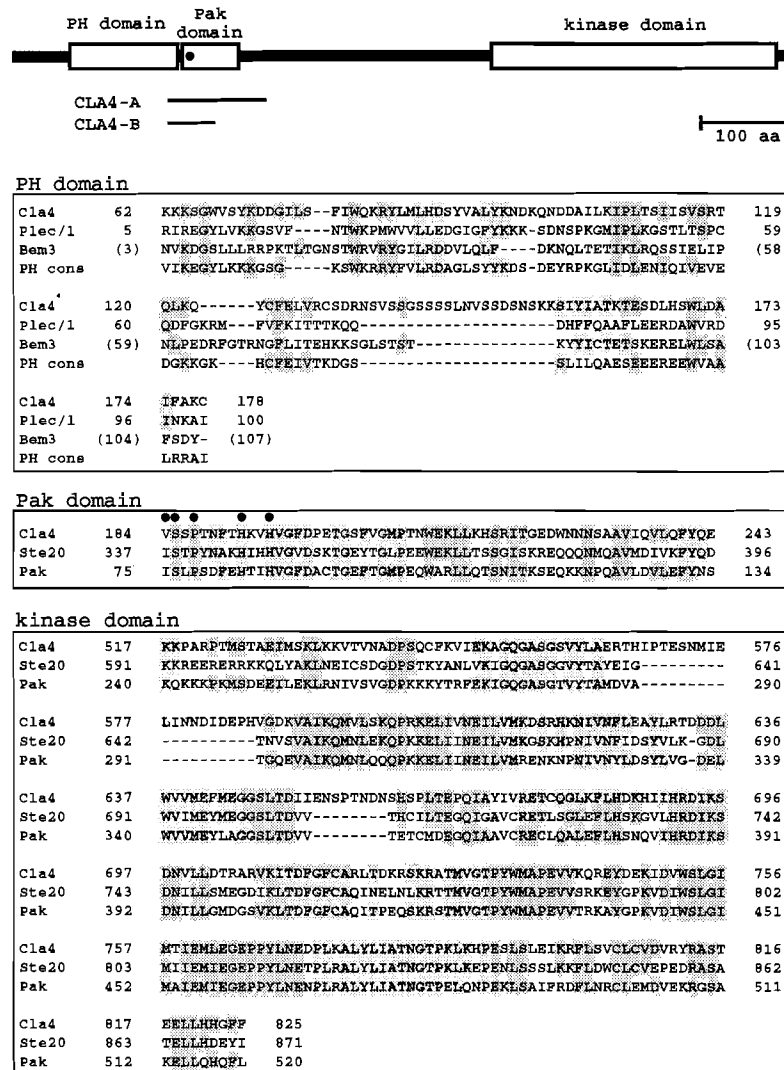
PH domain Pak domain kinase domain

CLA4-A
CLA4-B
100 aa

PH domain

| | | | |
|---|---|---|---|
| Cla4 | 62 | KKKSGWVSYKDDGILS--FIWQKRYLMLHDSYVALYKNDKQNDDAILKIPLTSIISVSRT | 119 |
| Plec/1 | 5 | RIREGYLVKKGSVF----NTWKPMWVVLLEDGIGFYKKK-SDNSPKGMIPLKGSTLTSPC | 59 |
| Bem3 | (3) | NVKDGSLLLRRPKTLTGNSTWRVRYGILRDDVLQLF----DKNQLTETIKLRQSSIELIP | (58 |
| PH cons | | VIKEGYLKKKGSG-----KSWKRRYFVLRDAGLSYYKDS-DEYRPKGLIDLENIQIVEVE | |
| Cla4 | 120 | QLKQ------YCFELVRCSDRNSVSSGSSSSLNVSSDSNSKKSIYIATKTESDLHSWLDA | 173 |
| Plec/1 | 60 | QDFGKRM---FVFKITTTKQQ--------------------DHFFQAAFLEERDAWVRD | 95 |
| Bem3 | (59) | NLPEDRFGTRNGPLITEHKKSGLSTST---------------KYYICTETSKERELWLSA | (103 |
| PH cons | | DGKKGK----HCFEIVTKDGS--------------------SLILQAESEEEREEWVAA | |
| Cla4 | 174 | IFAKC | 178 |
| Plec/1 | 96 | INKAI | 100 |
| Bem3 | (104) | FSDY- | (107) |
| PH cons | | LRRAI | |

Pak domain

| | | | |
|---|---|---|---|
| Cla4 | 184 | VSSPTNPTHKVHVGFDPETGSFVGMPTNWEKLLKHSRITGEDWNNNSAAVIQVLQFYQE | 243 |
| Ste20 | 337 | ISTPYNAKHIHHVGVDSKTGEYTGLPEEWEKLLTSSGISKREQQQNMQAVMDIVKFYQD | 396 |
| Pak | 75 | ISLPSDFEHTIHVGFDACTGEFTGMPEQWARLLQTSNITKSEQKKNPQAVLDVLEFYNS | 134 |

kinase domain

| | | | |
|---|---|---|---|
| Cla4 | 517 | KKPARPTMSTAEIMSKLKKVTVNADPSQCFKVIEKAGQGASGSVYLAERTHIPTESNMIE | 576 |
| Ste20 | 591 | KKREERERRKKQLYAKLNEICSDGDPSTKYANLVKIGQGASGGVYTAYEIG--------- | 641 |
| Pak | 240 | KQKKKPKMSDEEILEKLRNIVSVGDPKKKYTRFEKIGQGASGTVYTAMDVA--------- | 290 |
| Cla4 | 577 | LINNDIDEPHVGDKVAIKQMVLSKQPRKELIVNEILVMKDSRHKNIVNFLEAYLRTDDDL | 636 |
| Ste20 | 642 | ----------TNVSVAIKQMNLEKQPKKELIINEILVMKGSKHPNIVNFIDSYVLK-GDL | 690 |
| Pak | 291 | ----------TGQEVAIKQMNLQQQPKKELIINEILVMRENKNPNIVNYLDSYLVG-DEL | 339 |
| Cla4 | 637 | WVVMEFMEGGSLTDIIENSPTNDNSEHSPLTEPQIAYIVRETCQGLKFLHDKHIIHRDIKS | 696 |
| Ste20 | 691 | WVIMEYMEGGSLTDVV--------THCILTEGQIGAVCRETLSGLEFLHSKGVLHRDIKS | 742 |
| Pak | 340 | WVVMEYLAGGSLTDVV--------TETCMDEGQIAAVCRECLQALEFLHSNQVIHRDIKS | 391 |
| Cla4 | 697 | DNVLLDTRARVKITDFGFCARLTDKRSKRATMVGTPYWMAPEVVKQREYDEKIDVWSLGI | 756 |
| Ste20 | 743 | DNILLSMEGDIKLTDFGFCAQINELNLKRTTMVGTPYWMAPEVVSRKEYGPKVDIWSLGI | 802 |
| Pak | 392 | DNILLGMDGSVKLTDFGFCAQITPEQSKRSTMVGTPYWMAPEVVTRKAYGPKVDIWSLGI | 451 |
| Cla4 | 757 | MTIEMLEGEPPYLNEDPLKALYLIATNGTPKLKHPESLSLEIKRFLSVCLCVDVRYRAST | 816 |
| Ste20 | 803 | MIIEMIEGEPPYLNETPLRALYLIATNGTPKLKEPENLSSSLKKFLDWCLCVEPEDRASA | 862 |
| Pak | 452 | MAIEMIEGEPPYLNENPLRALYLIATNGTPELQNPEKLSAIFRDFLNRCLEMDVEKRGSA | 511 |
| Cla4 | 817 | EELLHHGFF | 825 |
| Ste20 | 863 | TELLHDEYI | 871 |
| Pak | 512 | KELLQHQFL | 520 |